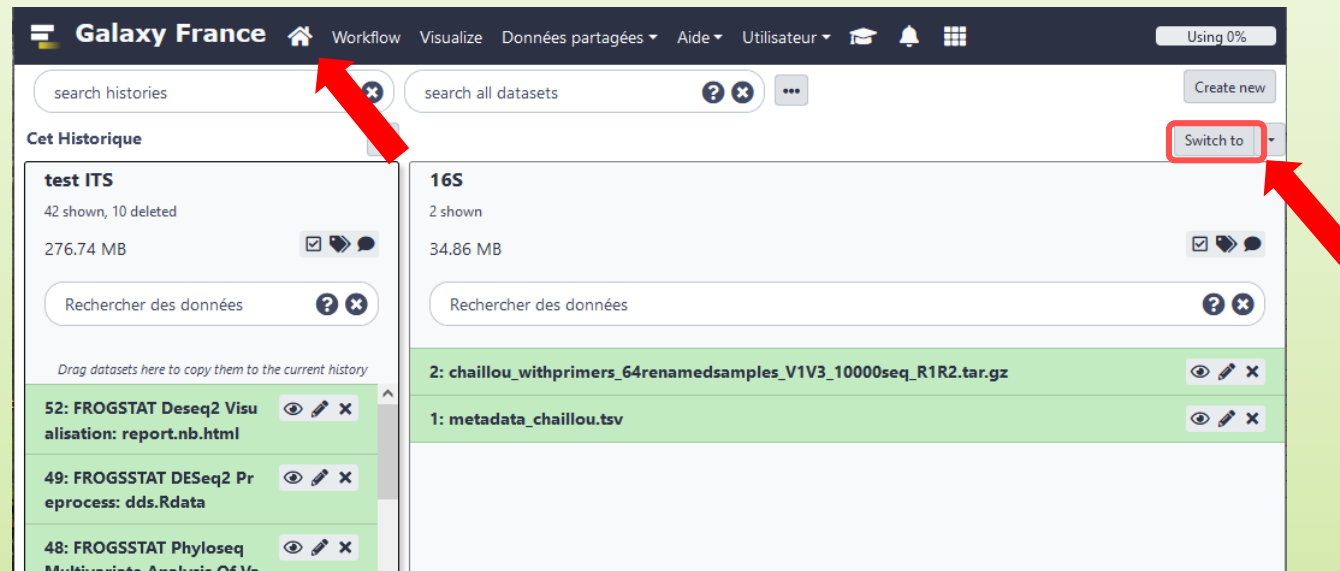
Galaxy France Workflow Visualize Données partagées Aide Utilisateur Using 0%

search histories

search all datasets

Create new

Cet Historique

Switch to

test ITS
42 shown, 10 deleted
276.74 MB

Rechercher des données

Drag datasets here to copy them to the current history

52: FROGSTAT Deseq2 Visualisation: report.nb.html

49: FROGSSTAT DESeq2 Preprocess: dds.Rdata

48: FROGSSTAT Phyloseq Multivariate Analysis Of Va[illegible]

16S
2 shown
34.86 MB

Rechercher des données

2: chaillou_withprimers_64renamedsamples_V1V3_10000seq_R1R2.tar.gz

1: metadata_chaillou.tsv